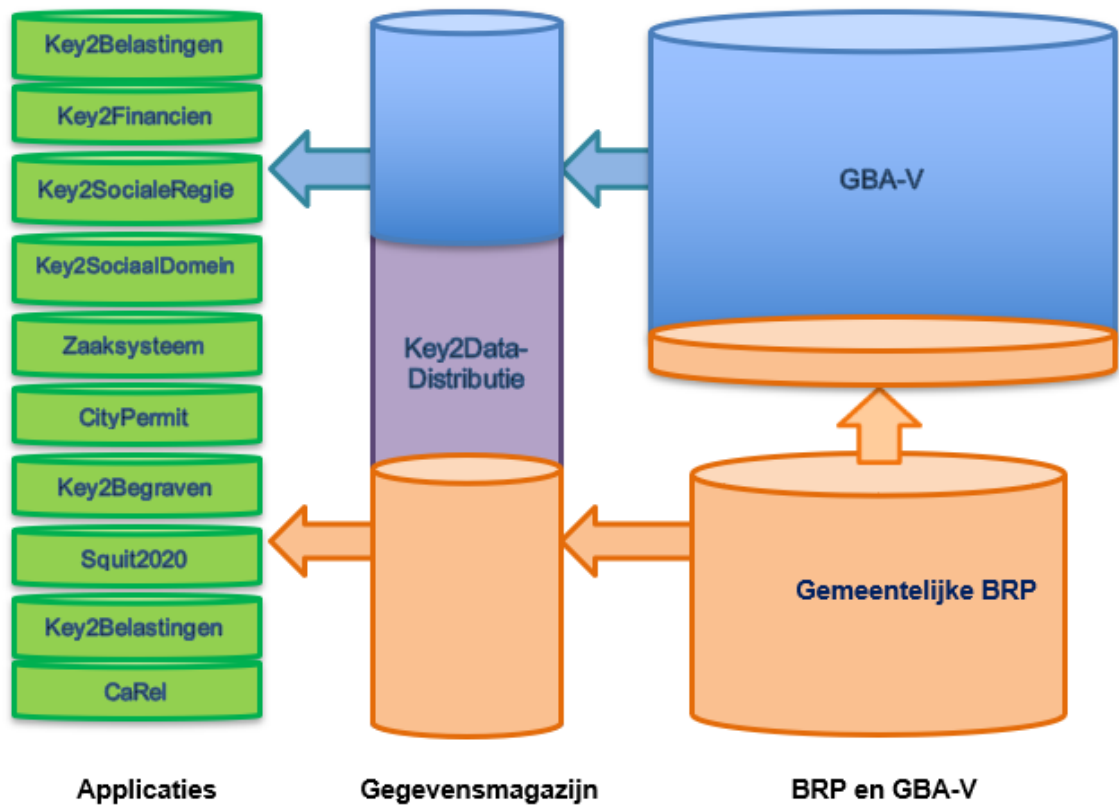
Key2Belastingen

Key2Financien

Key2SocialeRegie

Key2SociaalDomein

Zaaksysteem

CityPermit

Key2Begraven

Squit2020

Key2Belastingen

CaRel

Key2Data-Distributie

GBA-V

Gemeentelijke BRP

Applicaties

Gegevensmagazijn

BRP en GBA-V